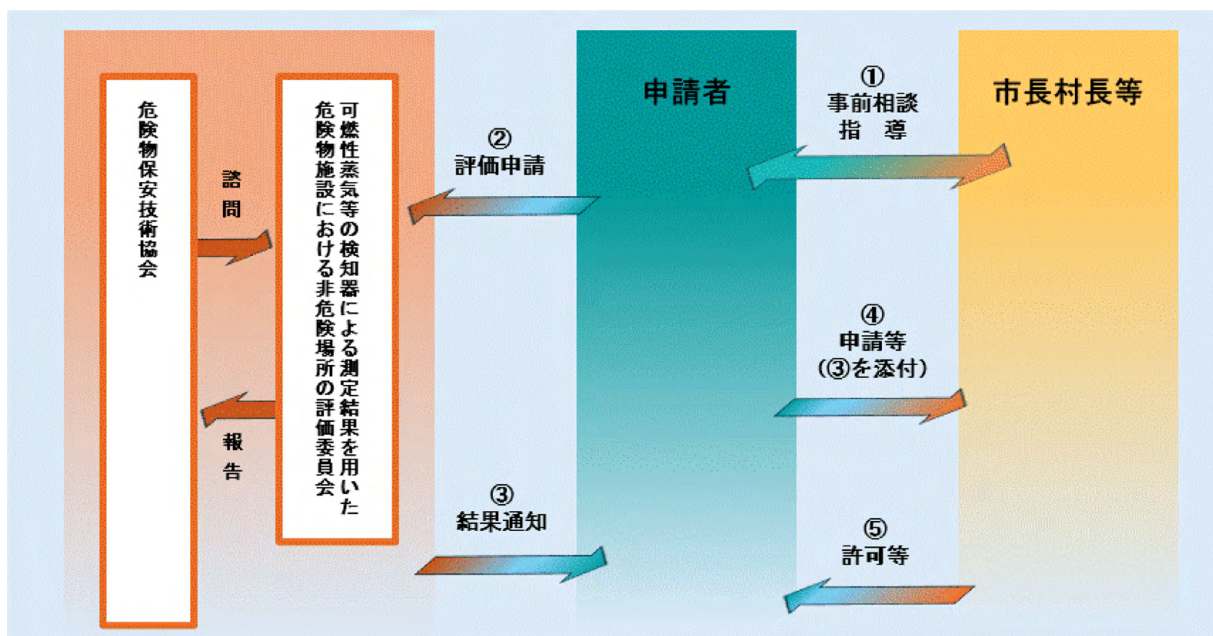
危険物保安技術協会

諮問

報告

可燃性蒸気等の検知器による測定結果を用いた危険物施設における非危険場所の評価委員会

②
評価申請

③
結果通知

申請者

①
事前相談
指導

④
申請等
(③を添付)

⑤
許可等

市長村長等